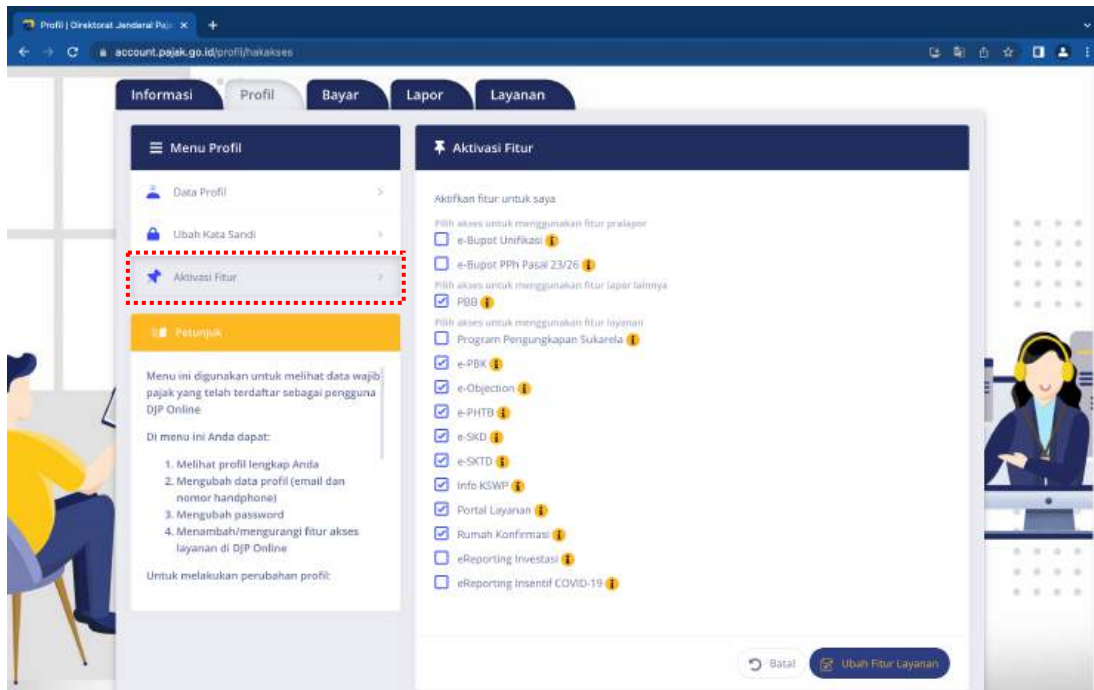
Profil | Direktorat Jenderal Pajak ×

account.pajak.go.id/profil/hakakses

Informasi Profil Bayar Lapor Layanan

Menu Profil

Data Profil

Ubah Kata Sandi

Aktivasi Fitur

Petunjuk

Menu ini digunakan untuk melihat data wajib pajak yang telah terdaftar sebagai pengguna DJP Online

Di menu ini Anda dapat:

1. Melihat profil lengkap Anda
2. Mengubah data profil (email dan nomor handphone)
3. Mengubah password
4. Menambah/mengurangi fitur akses layanan di DJP Online

Untuk melakukan perubahan profil:

Aktivasi Fitur

Aktifkan fitur untuk saya

Pilih akses untuk menggunakan fitur pralapor

e-Bupot Unifikasi

e-Bupot PPh Pasal 23/26

Pilih akses untuk menggunakan fitur lapor lainnya

PBB

Pilih akses untuk menggunakan fitur layanan

Program Pengungkapan Sukarela

e-PBK

e-Objection

e-PHTB

e-SKD

e-SKTD

Info KSWP

Portal Layanan

Rumah Konfirmasi

eReporting Investasi

eReporting Insentif COVID-19

Batal

Ubah Fitur Layanan